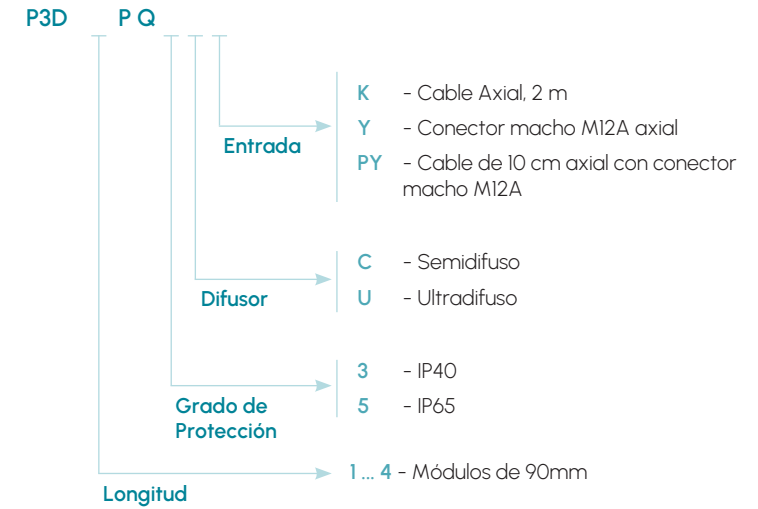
P3D P Q

Entrada
K - Cable Axial, 2 m
Y - Conector macho M12A axial
PY - Cable de 10 cm axial con conector macho M12A

Difusor
C - Semidifuso
U - Ultradifuso

Grado de Protección
3 - IP40
5 - IP65

Longitud
1 ... 4 - Módulos de 90mm